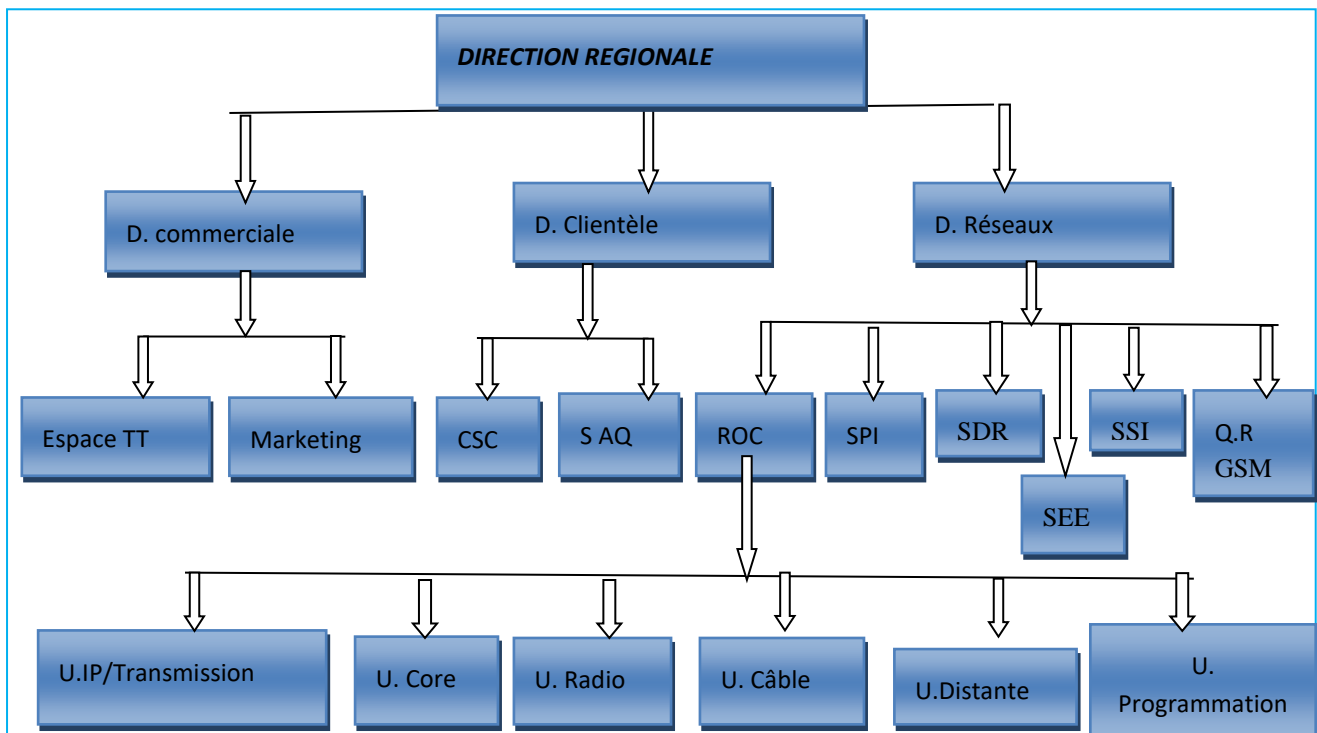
DIRECTION REGIONALE

D. commerciale

D. Clientèle

D. Réseaux

Espace TT

Marketing

CSC

S AQ

ROC

SPI

SDR

SEE

SSI

Q.R GSM

U.IP/Transmission

U. Core

U. Radio

U. Câble

U.Distante

U. Programmation